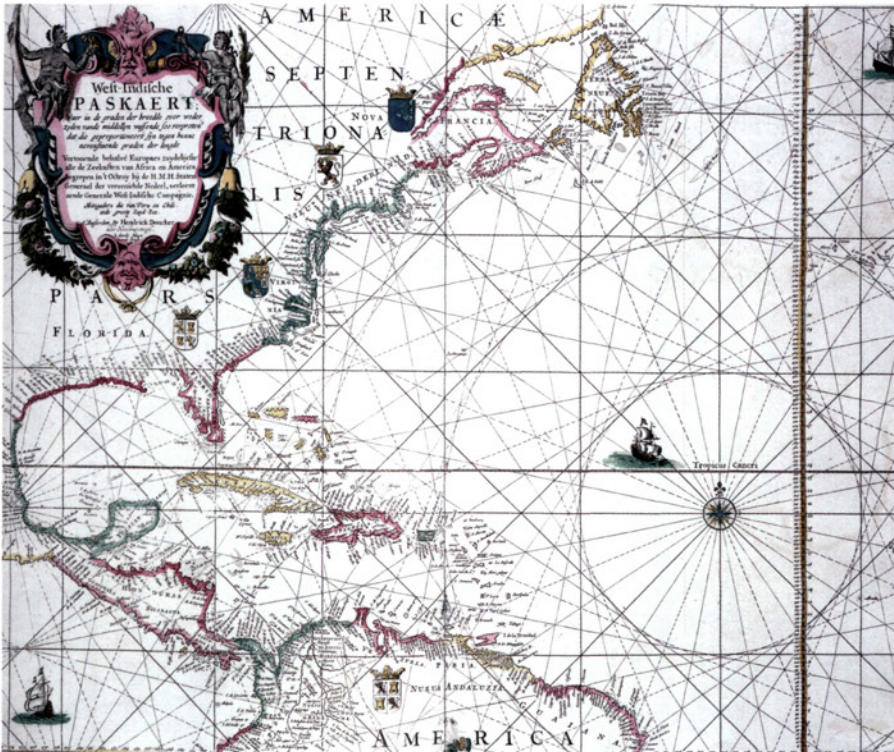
AMERICÆ
SEPTEN
TRIONA
LIS
PARS

West-Indische PASKAERT
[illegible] in de graden der breedte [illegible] wassende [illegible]
Vertoonende behalve Europaes Zuydelijckste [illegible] de Zeekusten van Africa en America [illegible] in't Octroy bij de H.M.H. Staten Generael der vereenichde Nederl. verleent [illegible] Generale West-Indische Compagnie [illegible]
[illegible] Hendrick Doncker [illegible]

NOVA
FRANCIA
TERRA NEUF
VIRGI NIA
FLORIDA
Tropicus Cancri
NUEVA ANDALUZIA
AMERICA